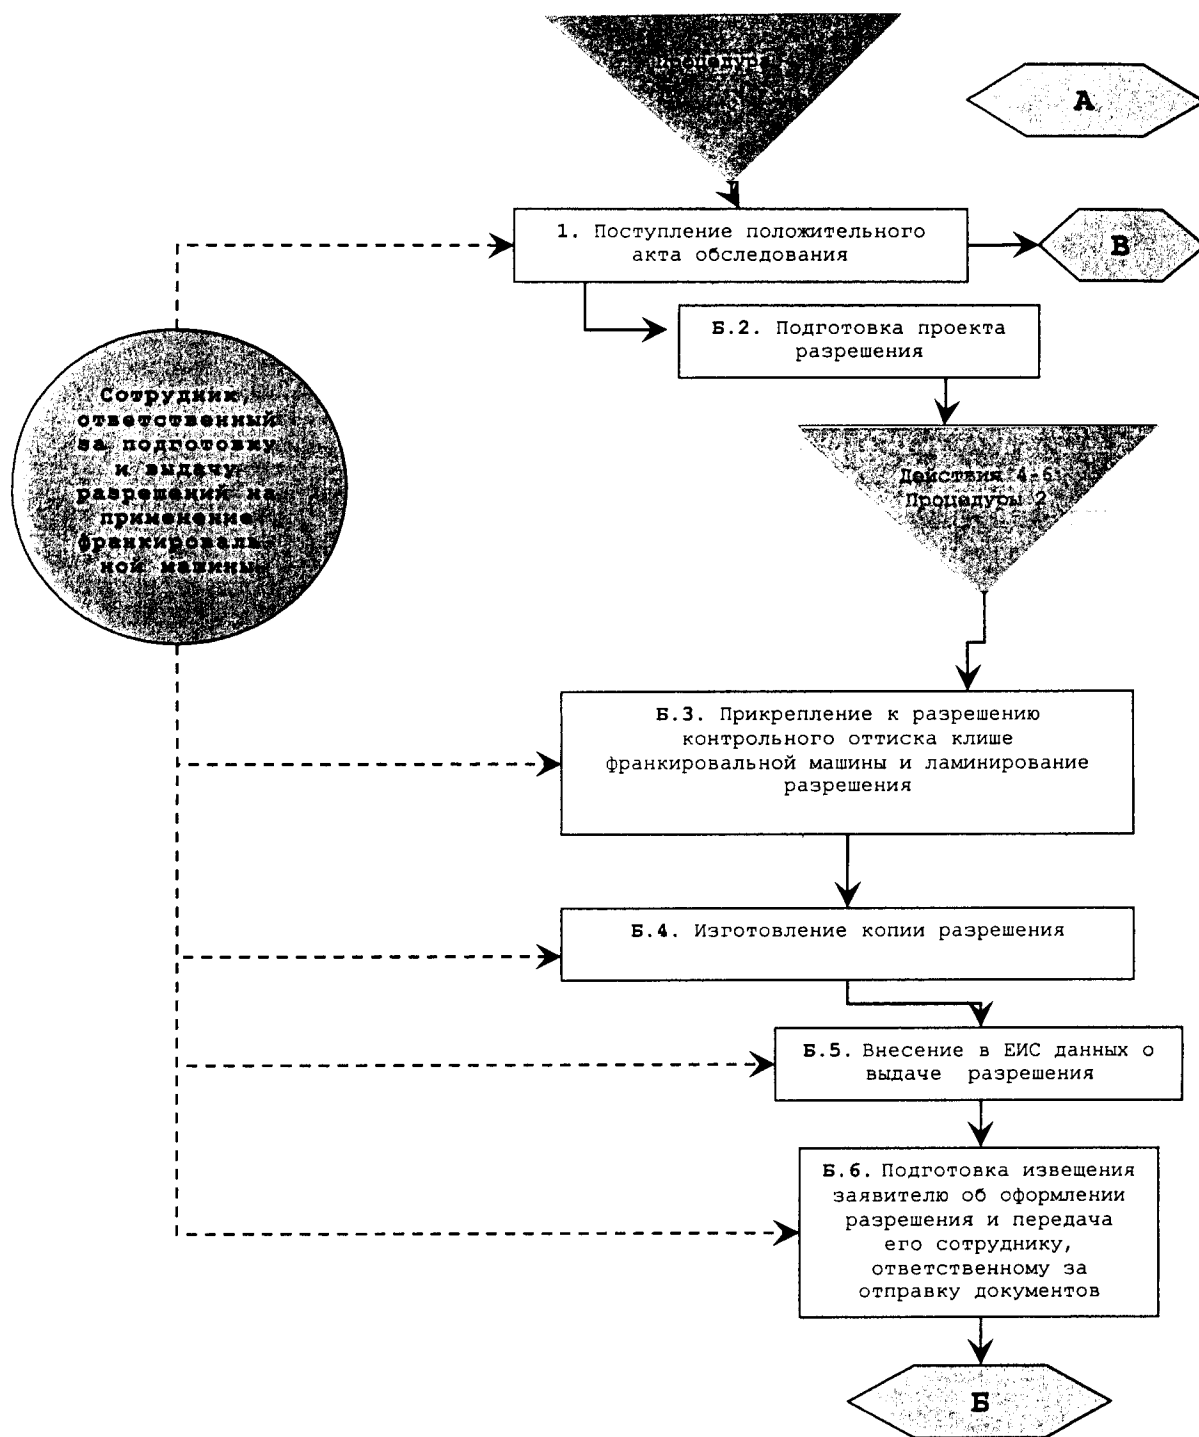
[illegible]

А

1. Поступление положительного акта обследования

В

Б.2. Подготовка проекта разрешения

Сотрудник, ответственный за подготовку и выдачу разрешений на применение франкировальной машины

Действия 4-6 Процедуры 2

Б.3. Прикрепление к разрешению контрольного оттиска клише франкировальной машины и ламинирование разрешения

Б.4. Изготовление копии разрешения

Б.5. Внесение в ЕИС данных о выдаче разрешения

Б.6. Подготовка извещения заявителю об оформлении разрешения и передача его сотруднику, ответственному за отправку документов

Б